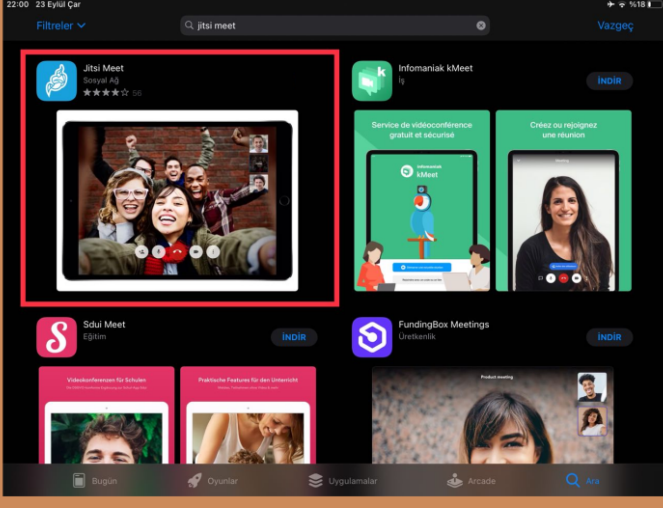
22:00 23 Eylül Çar
%18

Filtreler
jitsi meet
Vazgeç

Jitsi Meet
Sosyal Ağ
56

Infomaniak kMeet
İş
İNDİR

Service de vidéoconférence gratuit et sécurisé

Infomaniak kMeet

Créez ou rejoignez une réunion

Sdui Meet
Eğitim
İNDİR

FundingBox Meetings
Üretkenlik
İNDİR

Videokonferenzen für Schulen

Praktische Features für den Unterricht

Product meeting

Bugün
Oyunlar
Uygulamalar
Arcade
Ara